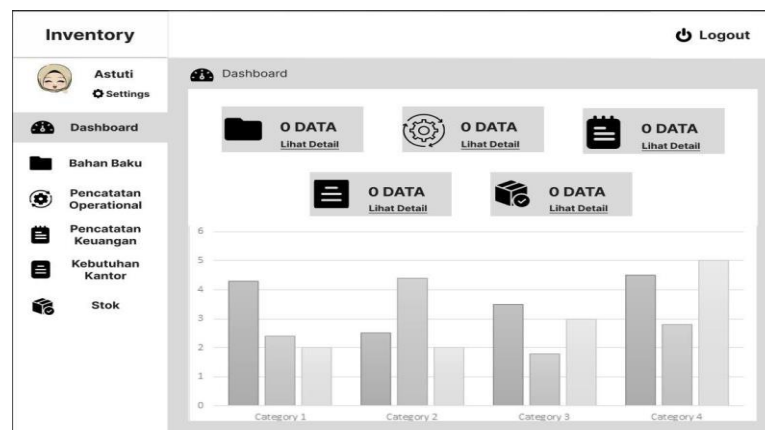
Inventory

Logout

Astuti
Settings

Dashboard

Dashboard

Bahan Baku

Pencatatan Operational

Pencatatan Keuangan

Kebutuhan Kantor

Stok

0 DATA
Lihat Detail

0 DATA
Lihat Detail

0 DATA
Lihat Detail

0 DATA
Lihat Detail

0 DATA
Lihat Detail

6
5
4
3
2
1
0

Category 1
Category 2
Category 3
Category 4